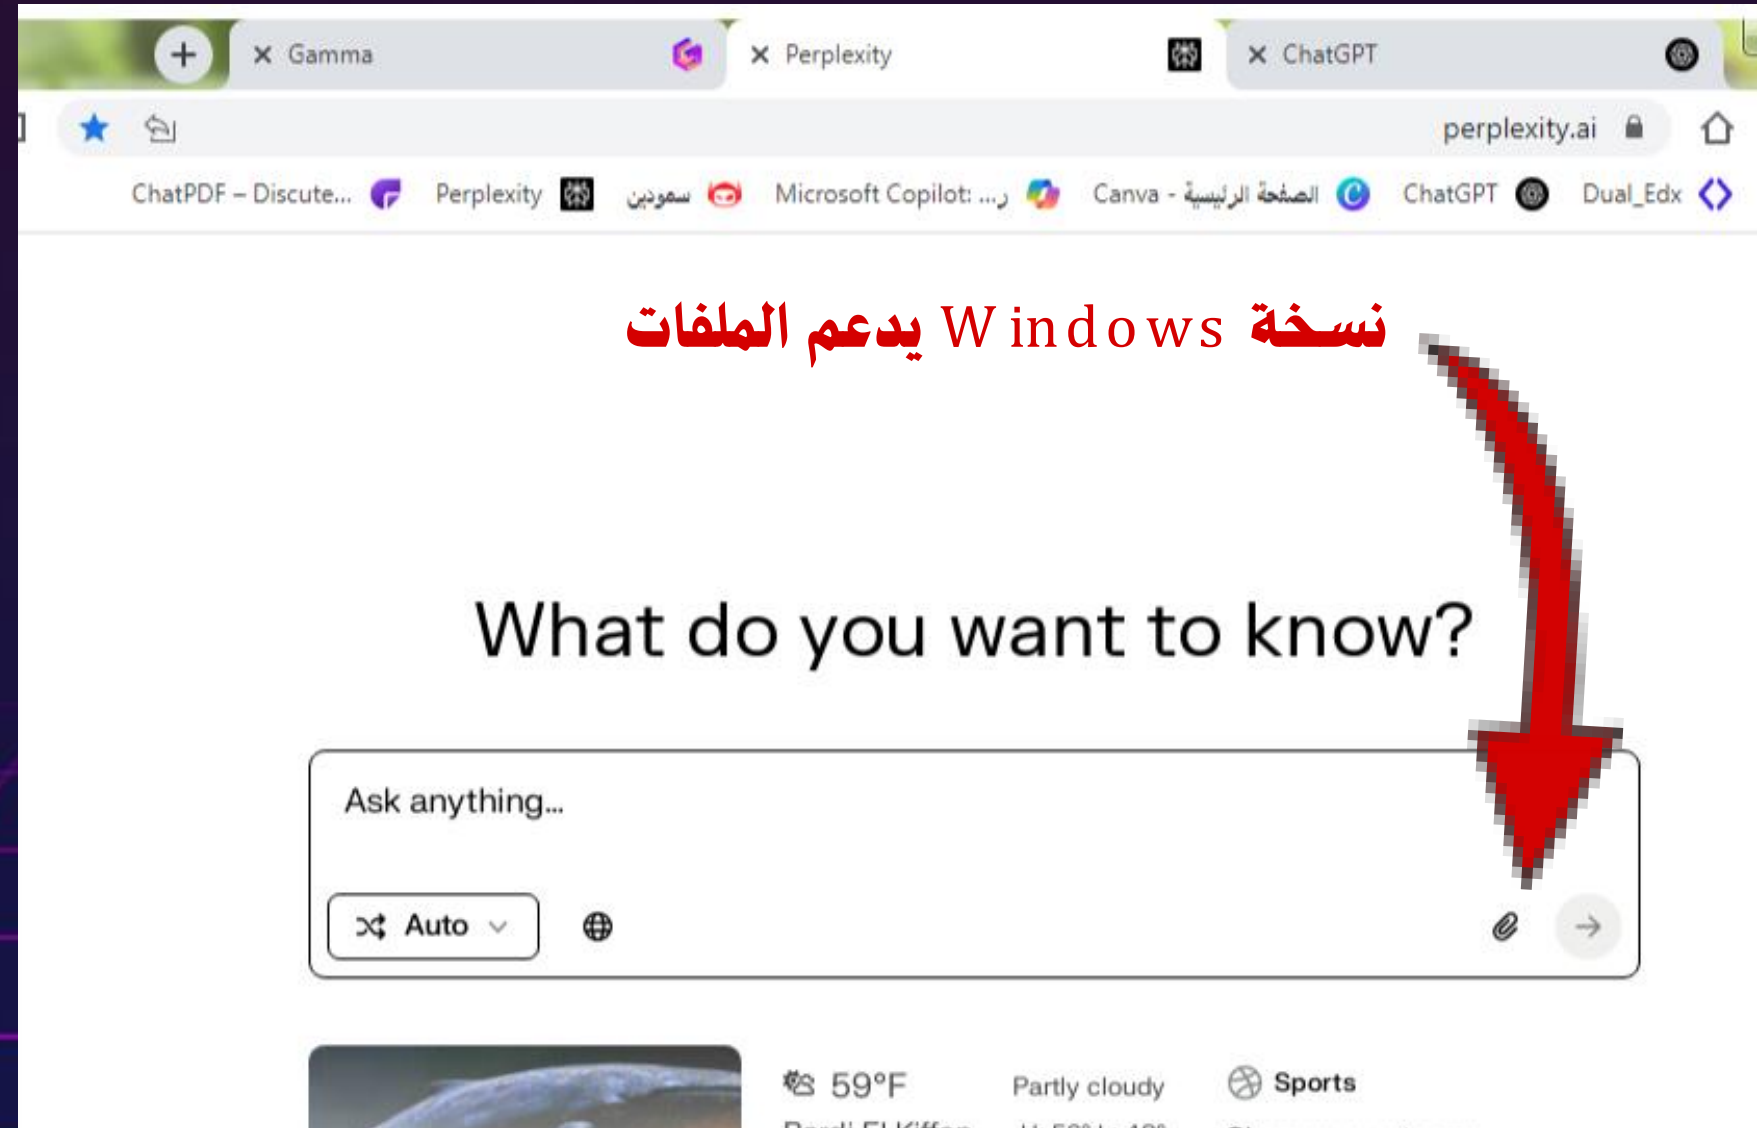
Gamma
Perplexity
ChatGPT

perplexity.ai

ChatPDF – Discute... Perplexity سموديـن Microsoft Copilot: ...ر Canva - الصفحة الرئيسية ChatGPT Dual_Edx

نسخة Windows يدعم الملفات

What do you want to know?

Ask anything...

Auto

59°F Partly cloudy Sports
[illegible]